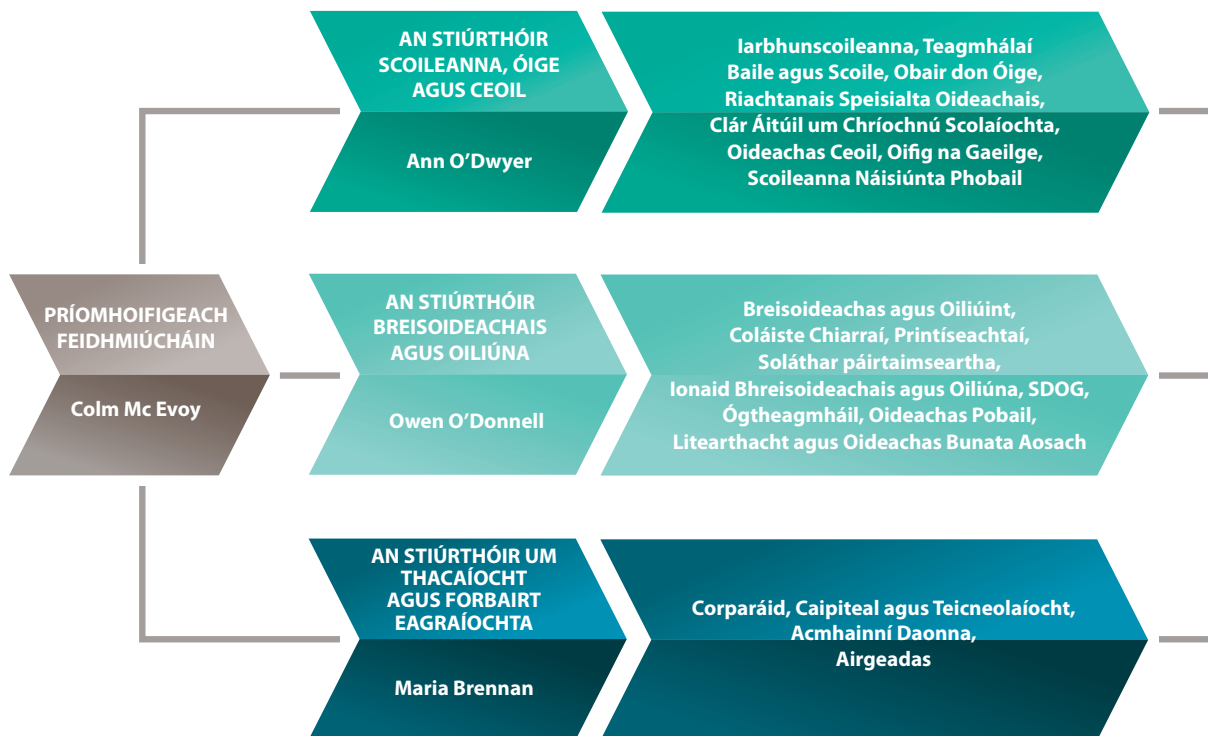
PRÍOMHOIFIGEACH FEIDHMIÚCHÁIN

Colm Mc Evoy

AN STIÚRTHÓIR SCOILEANNA, ÓIGE AGUS CEOIL

Ann O'Dwyer

Iarbhunscoileanna, Teagmhálaí Baile agus Scoile, Obair don Óige, Riachtanais Speisialta Oideachais, Clár Áitúil um Chríochnú Scolaíochta, Oideachas Ceoil, Oifig na Gaeilge, Scoileanna Náisiúnta Phobail

AN STIÚRTHÓIR BREISOIDEACHAIS AGUS OILIÚNA

Owen O'Donnell

Breisoideachas agus Oiliúint, Coláiste Chiarraí, Printíseachtaí, Soláthar páirtaimseartha, Ionaid Bhreisoideachais agus Oiliúna, SDOG, Ógtheagmháil, Oideachas Pobail, Litearthacht agus Oideachas Bunata Aosach

AN STIÚRTHÓIR UM THACAÍOCHT AGUS FORBAIRT EAGRAÍOCHTA

Maria Brennan

Corparáid, Caipiteal agus Teicneolaíocht, Acmhainní Daonna, Airgeadas